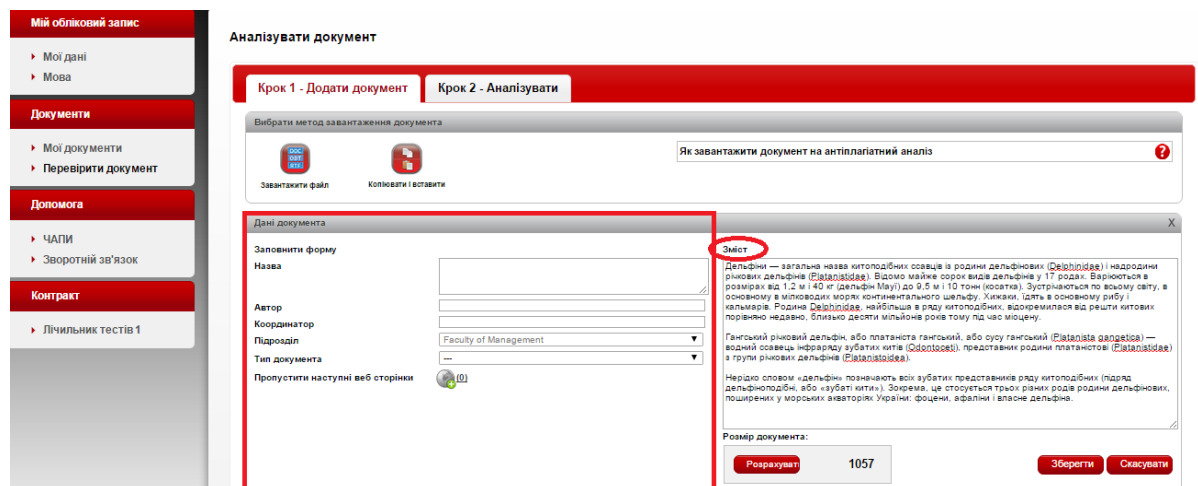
Мій обліковий запис

Мої дані
Мова

Документи

Мої документи
Перевірити документ

Допомога

ЧАПИ
Зворотній зв'язок

Контракт

Лічильник тестів 1

Аналізувати документ

Крок 1 - Додати документ
Крок 2 - Аналізувати

Вибрати метод завантаження документа

DOC ODT RTF
Завантажити файл
Копіювати і вставити

Як завантажити документ на антиплагіатний аналіз

Дані документа
X

Заповнити форму
Назва
Автор
Координатор
Підрозділ
Faculty of Management
Тип документа
---
Пропустити наступні веб сторінки
(0)

Зміст

Дельфіни — загальна назва китоподібних ссавців із родини дельфінових (Delphinidae) і надродини річкових дельфінів (Platanistidae). Відомо майже сорок видів дельфінів у 17 родах. Варіюються в розмірах від 1,2 м і 40 кг (дельфін Мауї) до 9,5 м і 10 тонн (косатка). Зустрічаються по всьому світу, в основному в мілководих морях континентального шельфу. Хижаки, їдять в основному рибу і кальмарів. Родина Delphinidae, найбільша в ряду китоподібних, відокремилася від решти китових порівняно недавно, близько десяти мільйонів років тому під час міоцену.

Гангський річковий дельфін, або платаніста гангський, або сусу гангський (Platanista gangetica) — водний ссавець інфраряду зубатих китів (Odontoceti), представник родини платаністові (Platanistidae) з групи річкових дельфінів (Platanistoidea).

Нерідко словом «дельфін» позначають всіх зубатих представників ряду китоподібних (підряд дельфіноподібні, або «зубаті кити»). Зокрема, це стосується трьох різних родів родини дельфінових, поширених у морських акваторіях України: фоцени, афаліни і власне дельфіна.

Розмір документа:
Розрахувати
1057
Зберегти
Скасувати